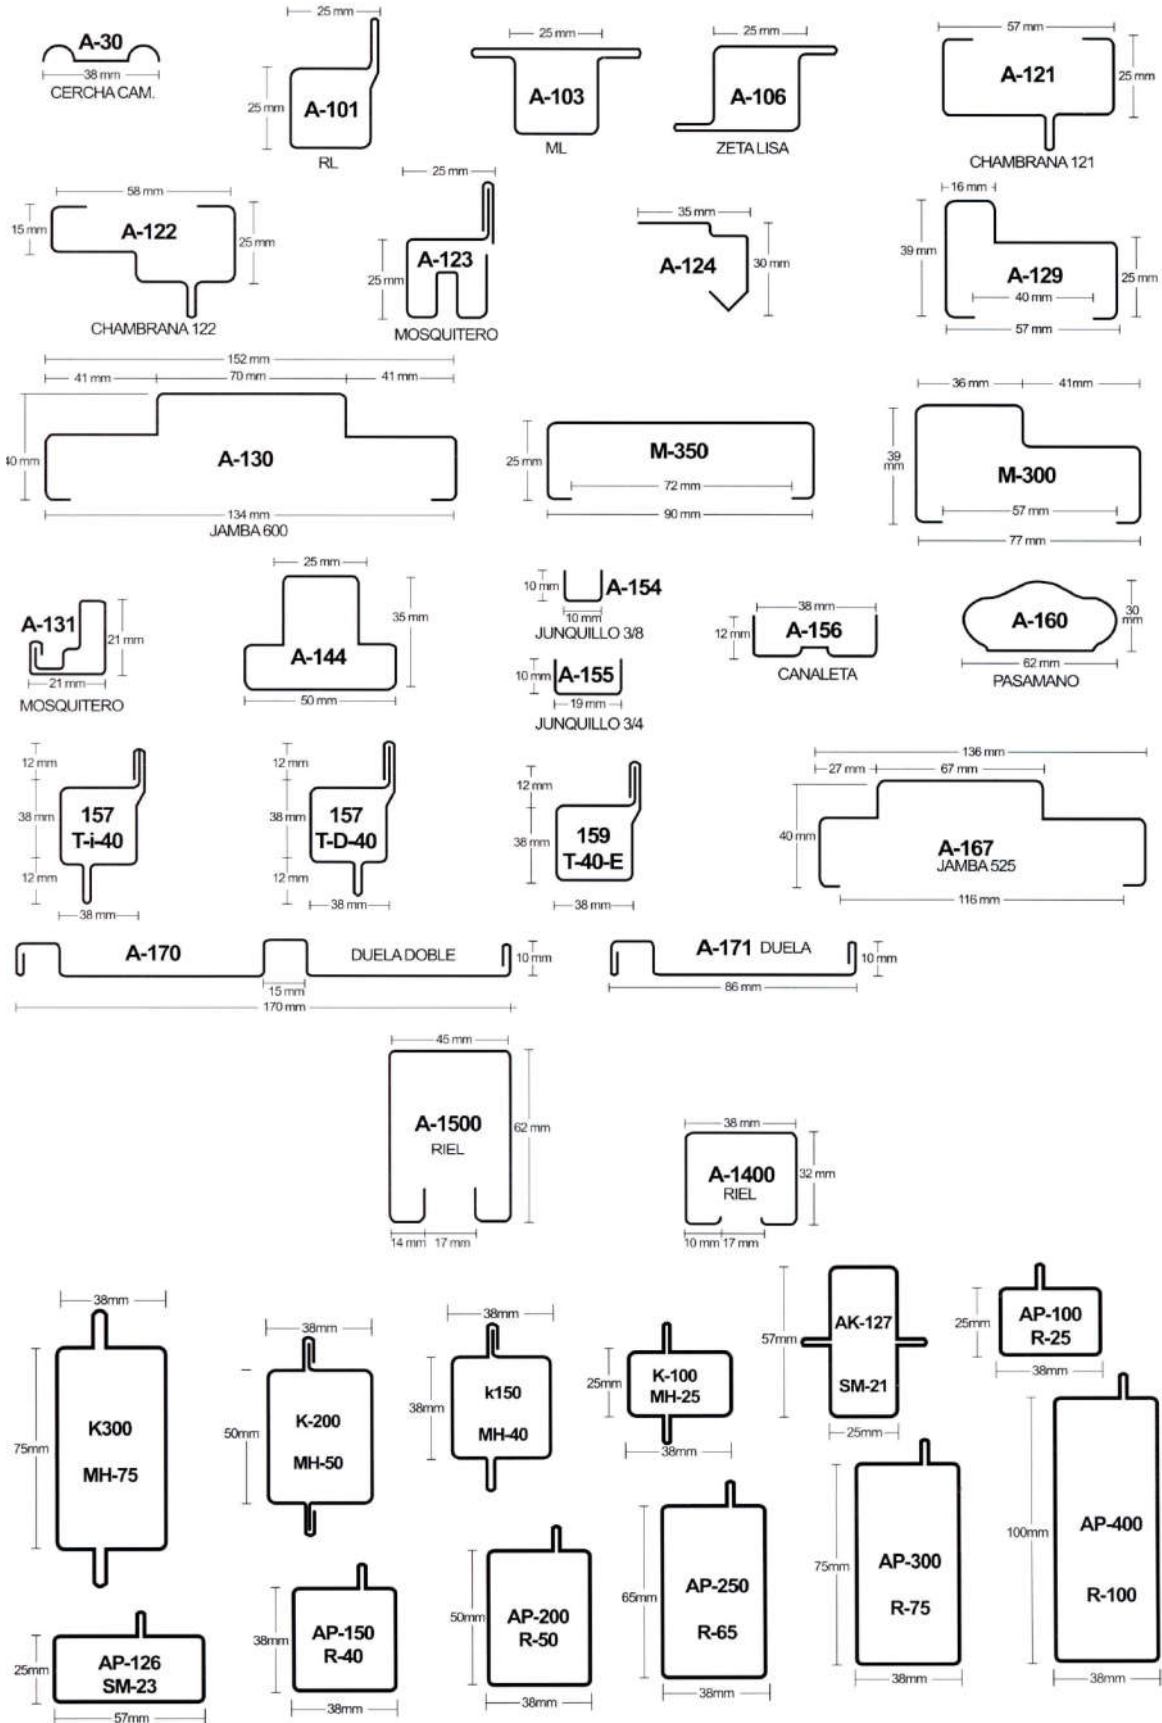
A-30
38 mm
CERCHA CAM.

25 mm
25 mm
A-101
RL

25 mm
A-103
ML

25 mm
A-106
ZETA LISA

57 mm
A-121
25 mm
CHAMBRANA 121

58 mm
15 mm
A-122
25 mm
CHAMBRANA 122

25 mm
A-123
25 mm
MOSQUITERO

35 mm
A-124
30 mm

16 mm
39 mm
A-129
25 mm
40 mm
57 mm

152 mm
41 mm
70 mm
41 mm
40 mm
A-130
134 mm
JAMBA 600

25 mm
M-350
72 mm
90 mm

36 mm
41mm
39 mm
M-300
57 mm
77 mm

A-131
21 mm
21 mm
MOSQUITERO

25 mm
35 mm
A-144
50 mm

10 mm
A-154
10 mm
JUNQUILLO 3/8

10 mm
A-155
19 mm
JUNQUILLO 3/4

38 mm
12 mm
A-156
CANALETA

A-160
30 mm
62 mm
PASAMANO

12 mm
38 mm
157
T-i-40
12 mm
38 mm

12 mm
38 mm
157
T-D-40
12 mm
38 mm

12 mm
38 mm
159
T-40-E
38 mm

136 mm
27 mm
67 mm
40 mm
A-167
JAMBA 525
116 mm

A-170
DUELA DOBLE
10 mm
15 mm
170 mm

A-171 DUELA
10 mm
86 mm

45 mm
A-1500
RIEL
62 mm
14 mm
17 mm

38 mm
A-1400
RIEL
32 mm
10 mm
17 mm

38mm
75mm
K300
MH-75

38mm
50mm
K-200
MH-50

38mm
38mm
k150
MH-40

25mm
K-100
MH-25
38mm

57mm
AK-127
SM-21
25mm

25mm
AP-100
R-25
38mm

100mm
AP-400
R-100
38mm

75mm
AP-300
R-75
38mm

65mm
AP-250
R-65
38mm

50mm
AP-200
R-50
38mm

38mm
AP-150
R-40
38mm

25mm
AP-126
SM-23
57mm